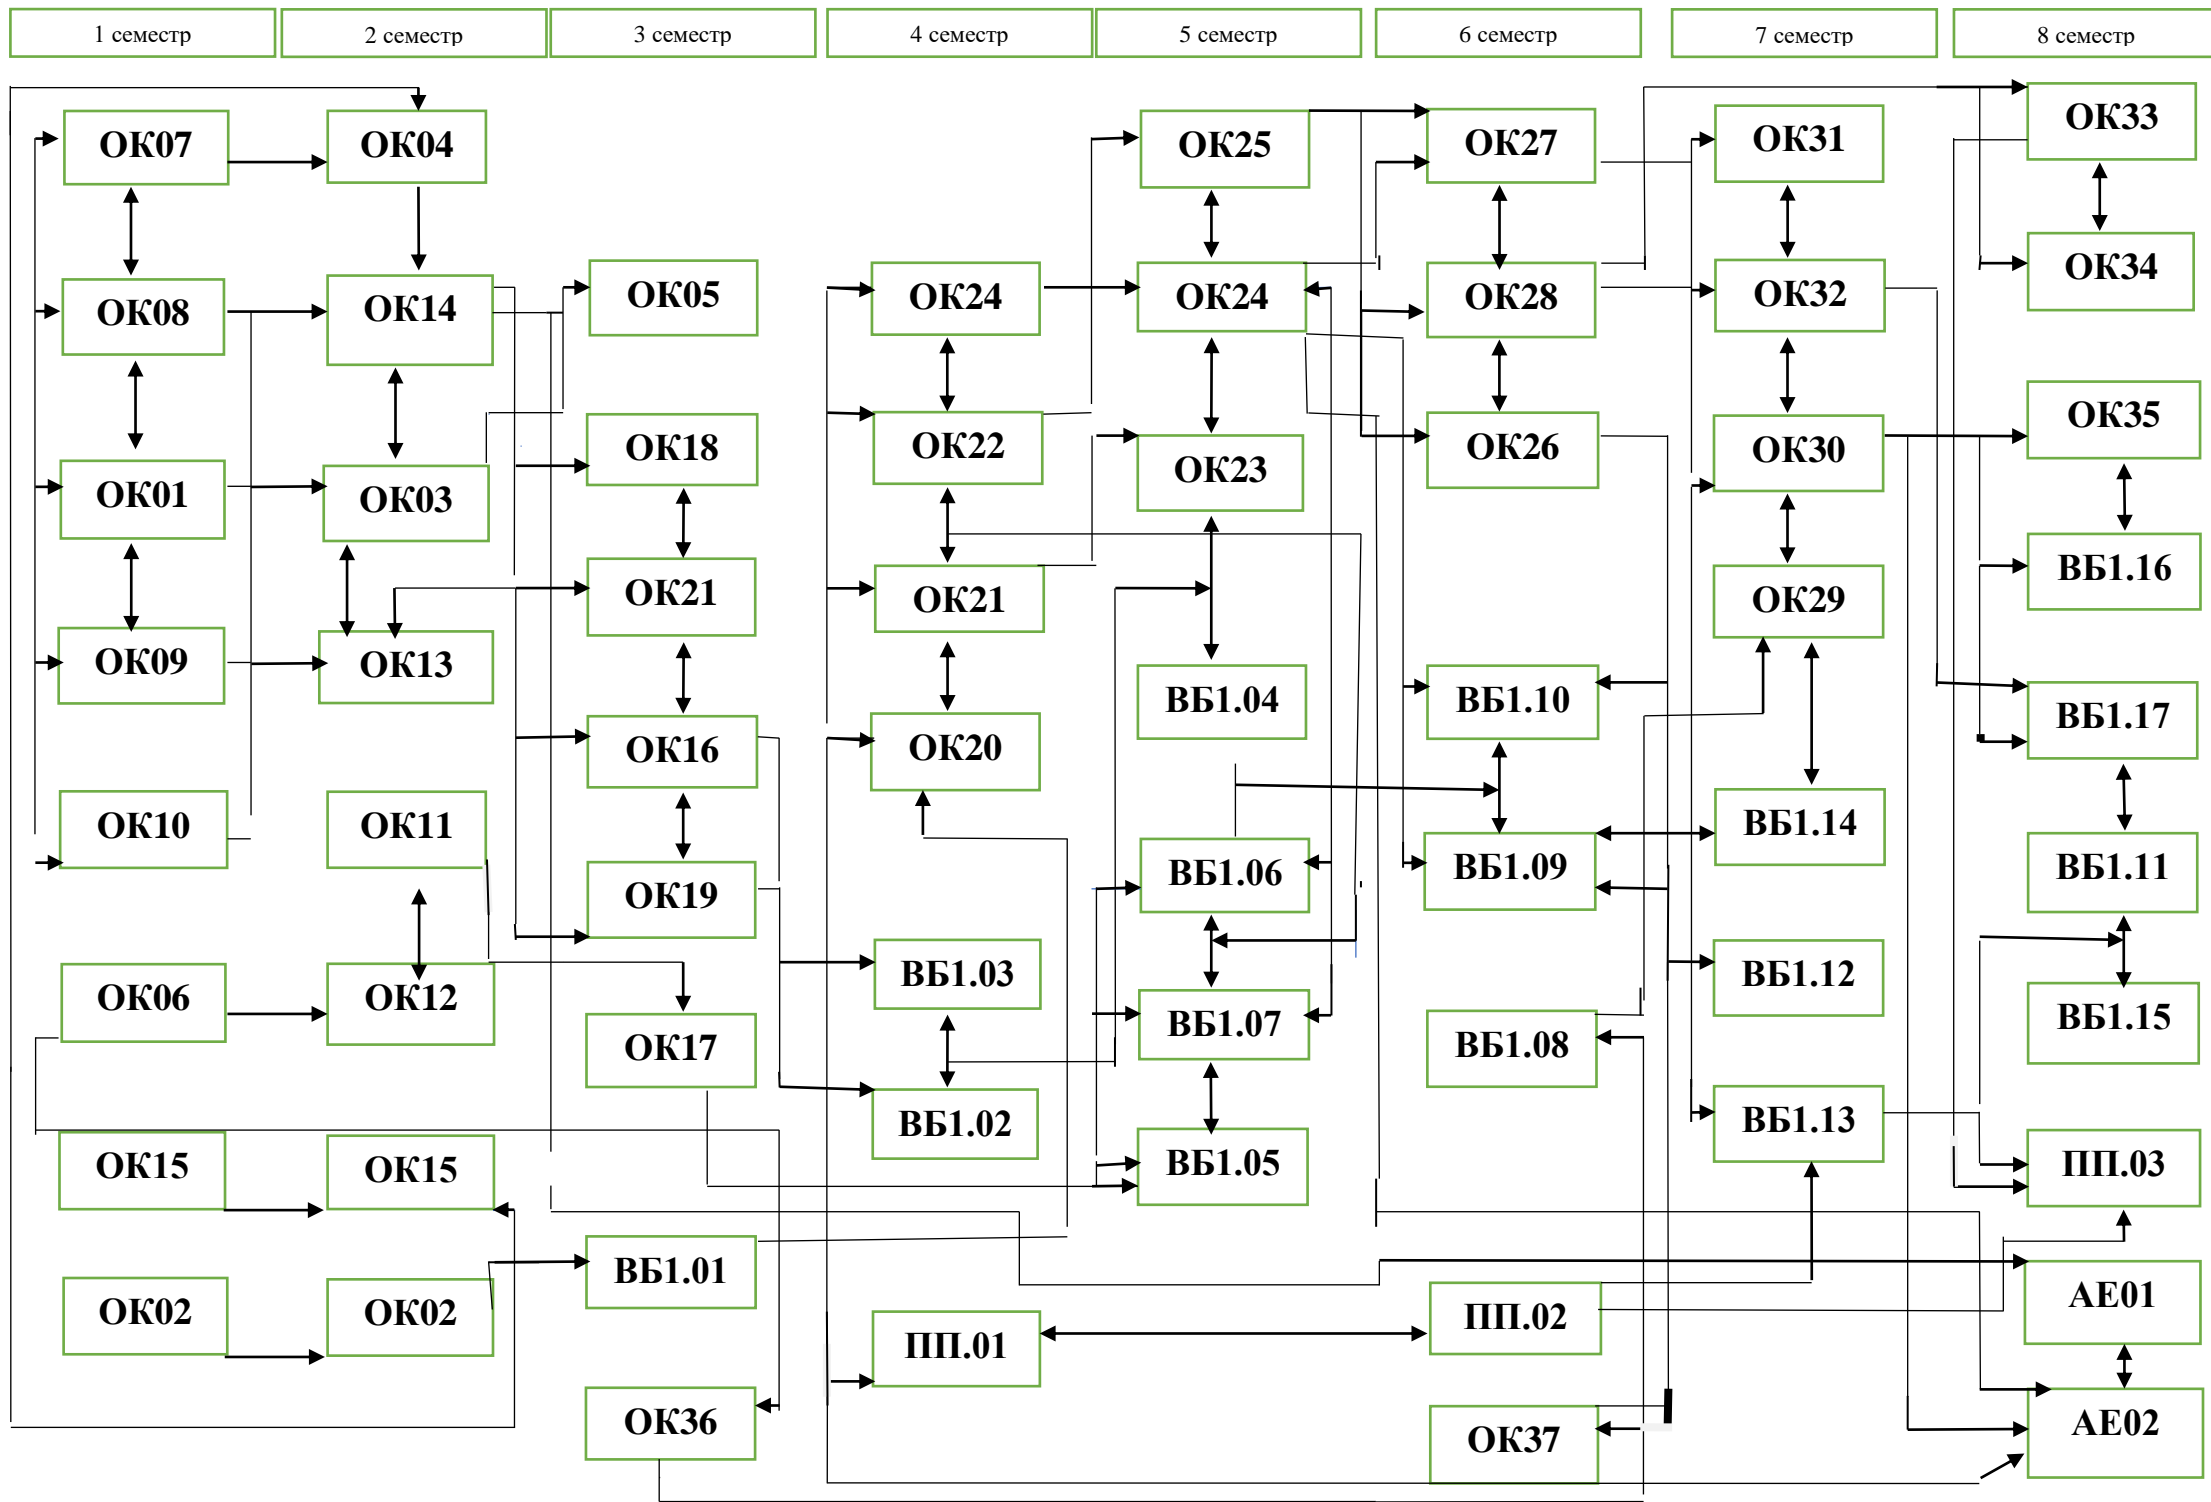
1 семестр
2 семестр
3 семестр
4 семестр
5 семестр
6 семестр
7 семестр
8 семестр

ОК07
ОК04
ОК25
ОК27
ОК31
ОК33
ОК08
ОК14
ОК05
ОК24
ОК24
ОК28
ОК32
ОК34
ОК01
ОК03
ОК18
ОК22
ОК23
ОК26
ОК30
ОК35
ОК09
ОК13
ОК21
ОК21
ОК29
ВБ1.16
ВБ1.04
ВБ1.10
ВБ1.17
ОК10
ОК11
ОК16
ОК20
ВБ1.14
ВБ1.06
ВБ1.09
ВБ1.11
ОК19
ОК06
ОК12
ВБ1.03
ВБ1.07
ВБ1.12
ВБ1.15
ОК17
ВБ1.08
ВБ1.02
ВБ1.13
ОК15
ОК15
ВБ1.05
ПП.03
ВБ1.01
АЕ01
ОК02
ОК02
ПП.01
ПП.02
ОК36
ОК37
АЕ02